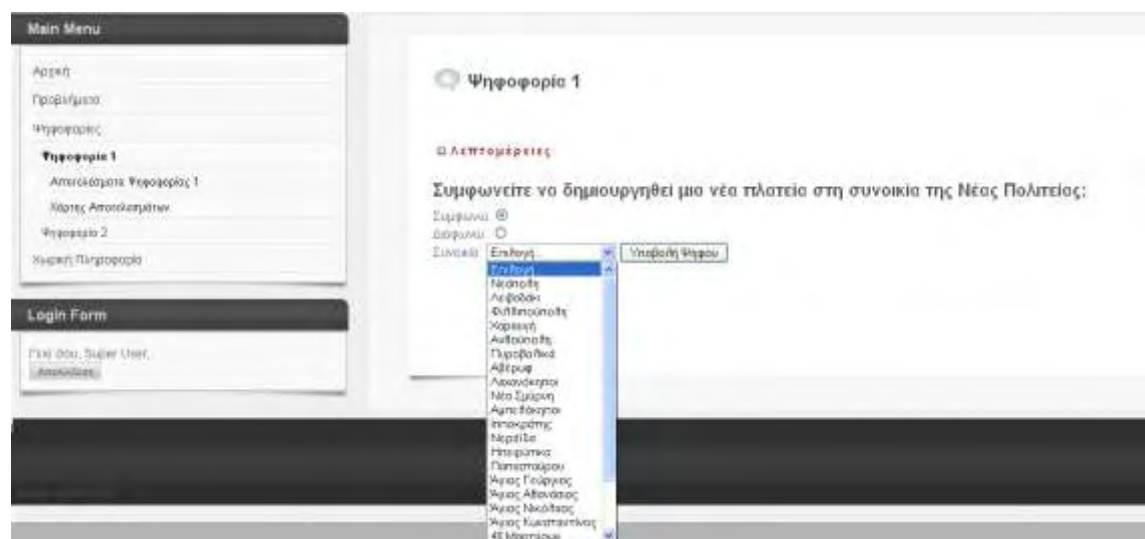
Main Menu

Αρχική
Προβλήματα
Ψηφοφορίες
Ψηφοφορία 1
Αποτελέσματα Ψηφοφορίας 1
Χάρτης Αποτελεσμάτων
Ψηφοφορία 2
Χωρική Πληροφορία

Login Form

Γειά σου, Super User,
Αποσύνδεση

Ψηφοφορία 1

Λεπτομέρειες

Συμφωνείτε να δημιουργηθεί μια νέα πλατεία στη συνοικία της Νέας Πολιτείας;

Συμφωνώ
Διαφωνώ
Συνοικία Επιλογή... Υποβολή Ψήφου

Επιλογή...
Νεάπολη
Λεύβαδι
Φιλιππούπολη
Χαραυγή
Ανθούπολη
Πυροβολικά
Αδέρφια
Αγκαθάκηιοι
Νέα Σμύρνη
Αμπελόκηποι
Ιπποκράτης
Νεράιδα
Ηπειρώτικα
Παπασταύρου
Άγιος Γεώργιος
Άγιος Αθανάσιος
Άγιος Νικόλαος
Άγιος Κωνσταντίνος
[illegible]